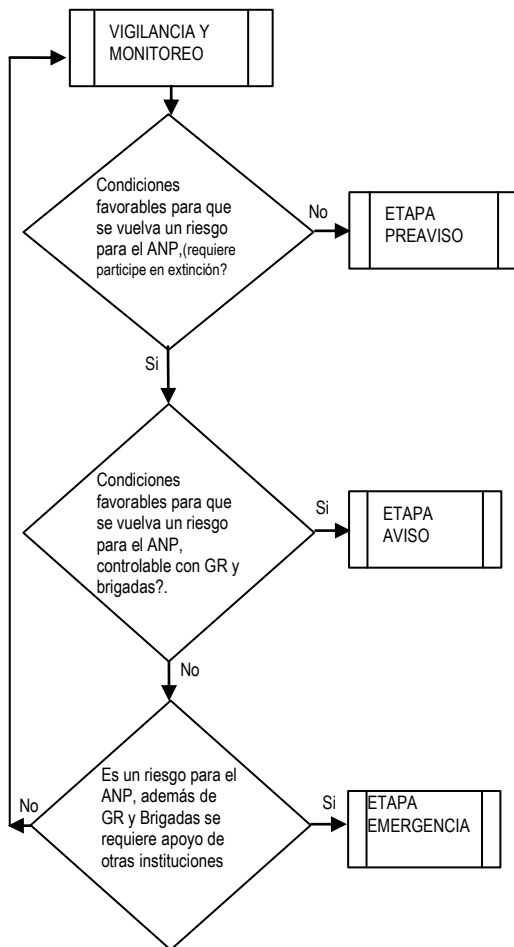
VIGILANCIA Y MONITOREO

Condiciones favorables para que se vuelva un riesgo para el ANP,(requiere participe en extinción?

No

ETAPA PREAVISO

Si

Condiciones favorables para que se vuelva un riesgo para el ANP, controlable con GR y brigadas?.

Si

ETAPA AVISO

No

Es un riesgo para el ANP, además de GR y Brigadas se requiere apoyo de otras instituciones

No

Si

ETAPA EMERGENCIA